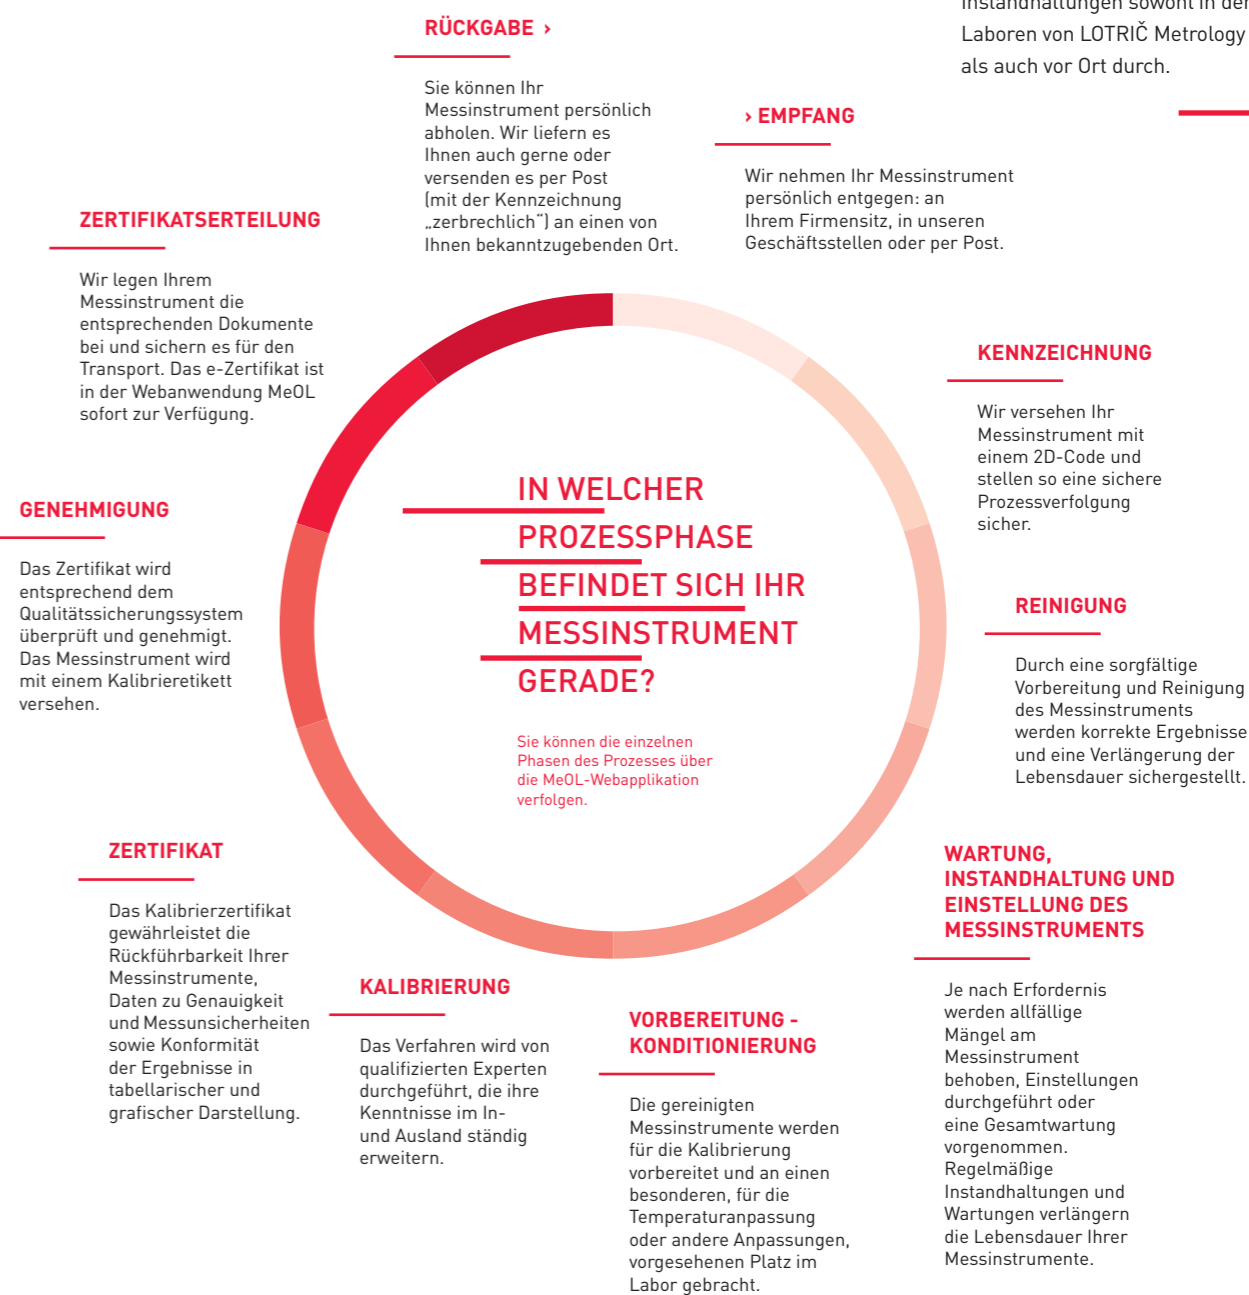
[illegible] Instandhaltungen sowohl in den Laboren von LOTRIČ Metrology als auch vor Ort durch.

RÜCKGABE ›

Sie können Ihr Messinstrument persönlich abholen. Wir liefern es Ihnen auch gerne oder versenden es per Post (mit der Kennzeichnung „zerbrechlich") an einen von Ihnen bekanntzugebenden Ort.

› EMPFANG

Wir nehmen Ihr Messinstrument persönlich entgegen: an Ihrem Firmensitz, in unseren Geschäftsstellen oder per Post.

ZERTIFIKATSERTEILUNG

Wir legen Ihrem Messinstrument die entsprechenden Dokumente bei und sichern es für den Transport. Das e-Zertifikat ist in der Webanwendung MeOL sofort zur Verfügung.

KENNZEICHNUNG

Wir versehen Ihr Messinstrument mit einem 2D-Code und stellen so eine sichere Prozessverfolgung sicher.

IN WELCHER PROZESSPHASE BEFINDET SICH IHR MESSINSTRUMENT GERADE?

Sie können die einzelnen Phasen des Prozesses über die MeOL-Webapplikation verfolgen.

GENEHMIGUNG

Das Zertifikat wird entsprechend dem Qualitätssicherungssystem überprüft und genehmigt. Das Messinstrument wird mit einem Kalibrieretikett versehen.

REINIGUNG

Durch eine sorgfältige Vorbereitung und Reinigung des Messinstruments werden korrekte Ergebnisse und eine Verlängerung der Lebensdauer sichergestellt.

ZERTIFIKAT

Das Kalibrierzertifikat gewährleistet die Rückführbarkeit Ihrer Messinstrumente, Daten zu Genauigkeit und Messunsicherheiten sowie Konformität der Ergebnisse in tabellarischer und grafischer Darstellung.

WARTUNG, INSTANDHALTUNG UND EINSTELLUNG DES MESSINSTRUMENTS

Je nach Erfordernis werden allfällige Mängel am Messinstrument behoben, Einstellungen durchgeführt oder eine Gesamtwartung vorgenommen. Regelmäßige Instandhaltungen und Wartungen verlängern die Lebensdauer Ihrer Messinstrumente.

KALIBRIERUNG

Das Verfahren wird von qualifizierten Experten durchgeführt, die ihre Kenntnisse im In- und Ausland ständig erweitern.

VORBEREITUNG - KONDITIONIERUNG

Die gereinigten Messinstrumente werden für die Kalibrierung vorbereitet und an einen besonderen, für die Temperaturanpassung oder andere Anpassungen, vorgesehenen Platz im Labor gebracht.